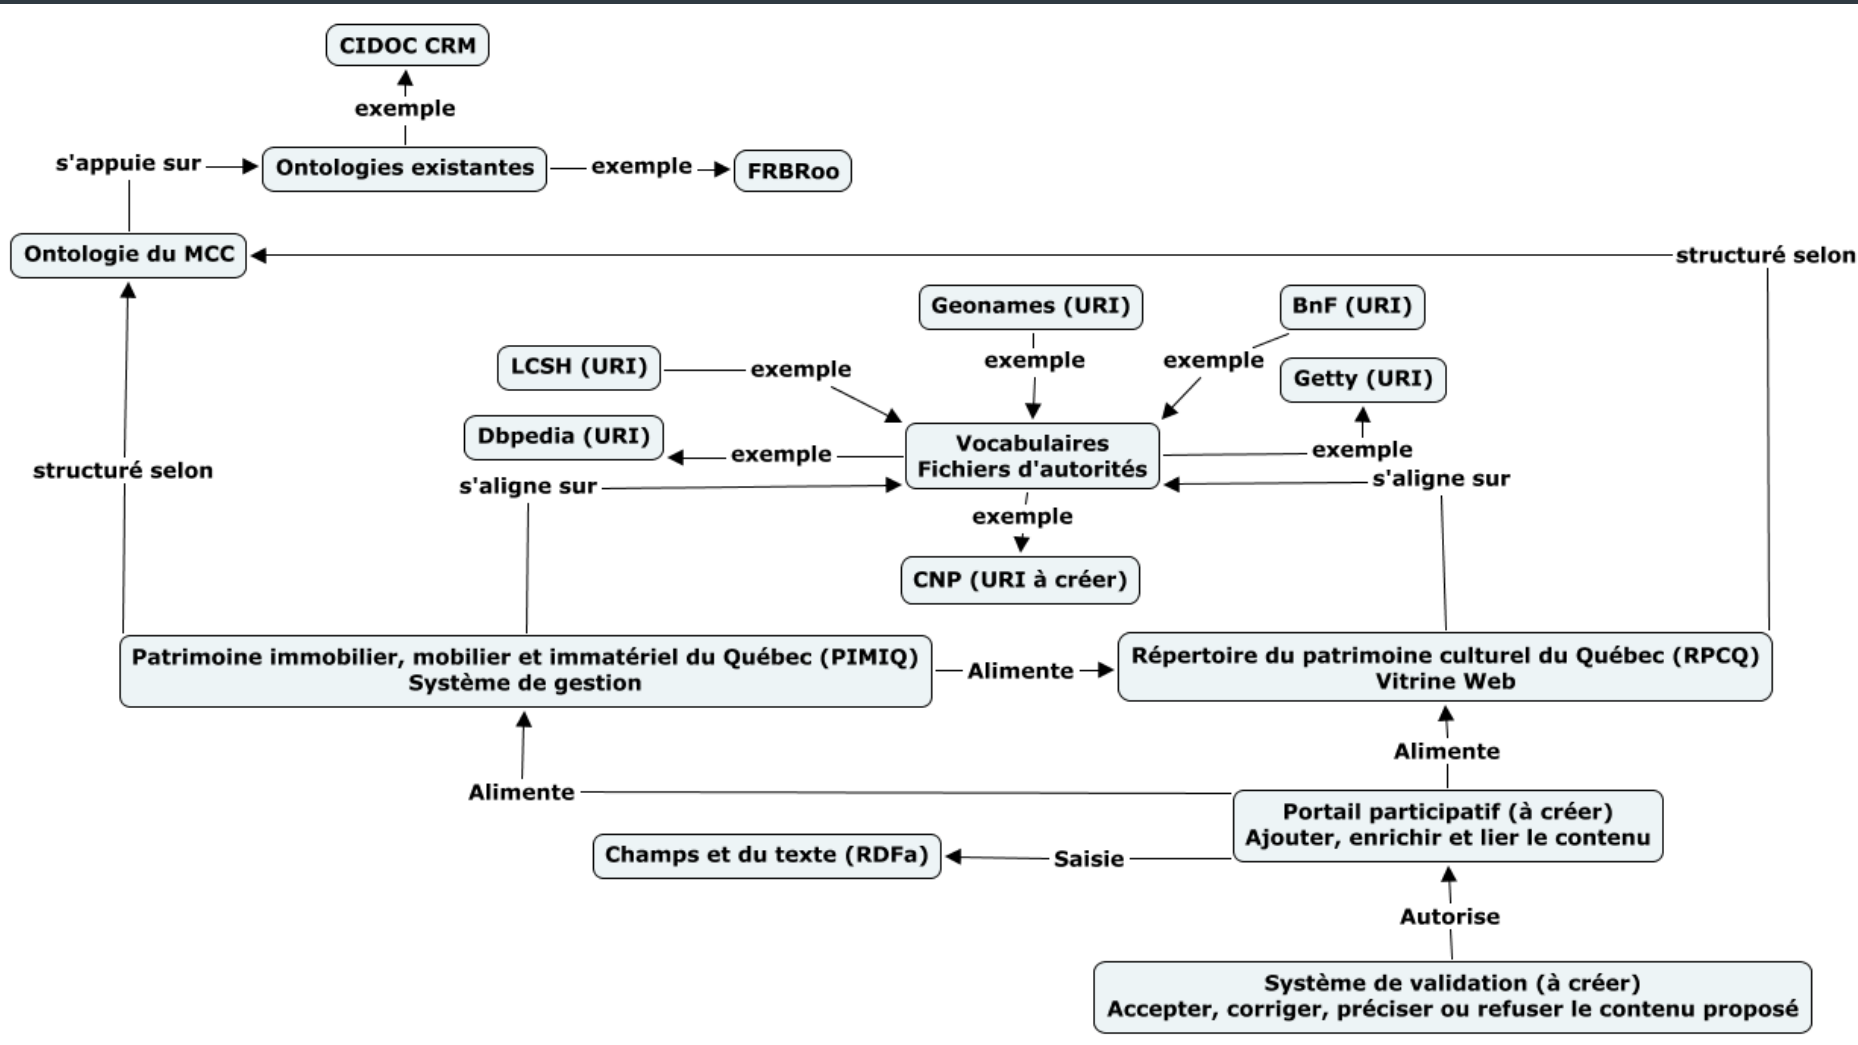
CIDOC CRM

exemple

s'appuie sur

Ontologies existantes

exemple

FRBRoo

Ontologie du MCC

structuré selon

Geonames (URI)

BnF (URI)

LCSH (URI)

exemple

exemple

exemple

Getty (URI)

Dbpedia (URI)

exemple

Vocabulaires
Fichiers d'autorités

exemple

structuré selon

s'aligne sur

s'aligne sur

exemple

CNP (URI à créer)

Patrimoine immobilier, mobilier et immatériel du Québec (PIMIQ)
Système de gestion

Alimente

Répertoire du patrimoine culturel du Québec (RPCQ)
Vitrine Web

Alimente

Alimente

Portail participatif (à créer)
Ajouter, enrichir et lier le contenu

Champs et du texte (RDFa)

Saisie

Autorise

Système de validation (à créer)
Accepter, corriger, préciser ou refuser le contenu proposé